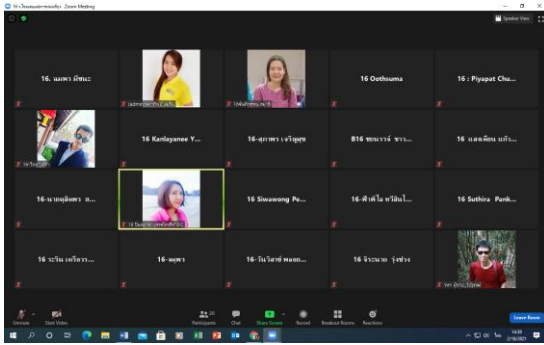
16 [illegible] Zoom Meeting

Speaker View

16. แมพร มีชนะ

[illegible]

16 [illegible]

16 Oothsuma

16 : Piyapat Chu...

16 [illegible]

16 Kanlayanee Y...

16-สุภาพร เจริญสุข

B16 ชนาภรณ์ ชรา...

16 แสงเดือน แก้ว...

16-นายสุพิเศร ส...

16 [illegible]

16 Siwawong Pe...

16-ทำศิไล ทวีสินไ...

16 Suthira Pank...

16 ระวิน เครือรว...

16-ฉมพร

16-วันวิสาข์ พลอย...

16 จิรวนาย รุ่งช่วง

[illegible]

Unmute

Start Video

Participants

Chat

Share Screen

Record

Breakout Rooms

Reactions

Leave Room